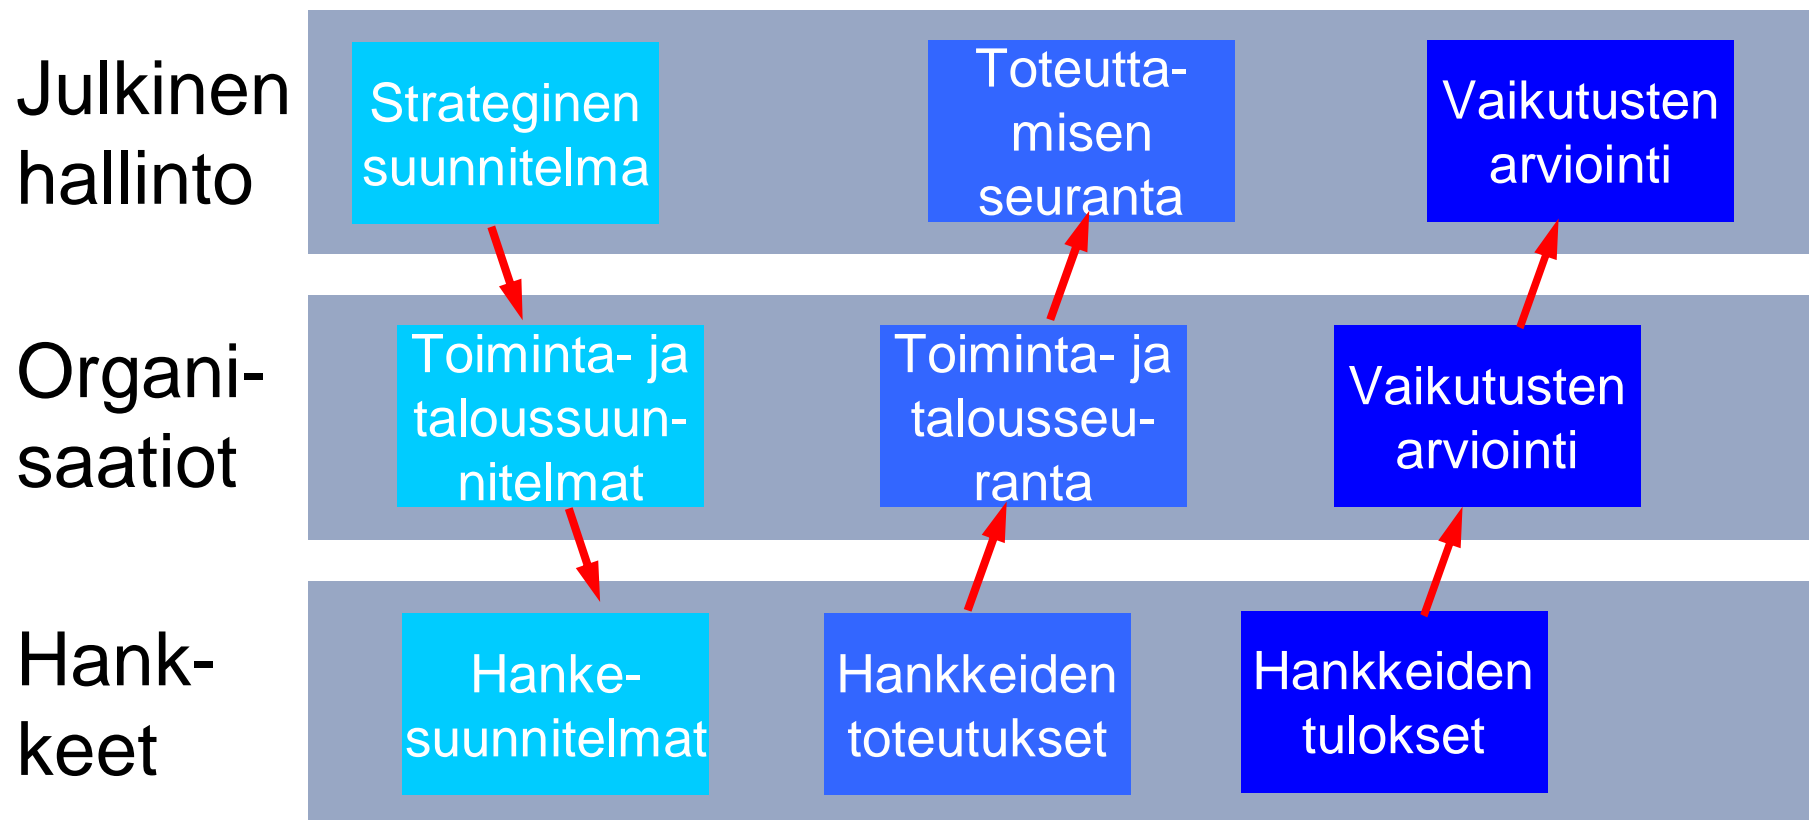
Julkinen hallinto

Strateginen suunnitelma

Toteutta- misen seuranta

Vaikutusten arviointi

Organi- saatiot

Toiminta- ja taloussuun- nitelmat

Toiminta- ja talousseu- ranta

Vaikutusten arviointi

Hank- keet

Hanke- suunnitelmat

Hankkeiden toteutukset

Hankkeiden tulokset